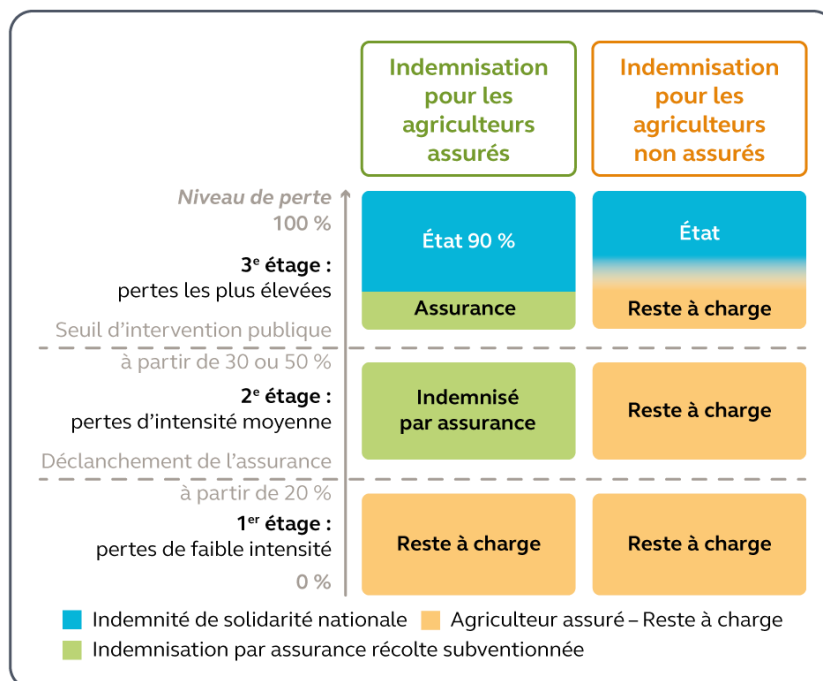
Indemnisation pour les agriculteurs assurés

Indemnisation pour les agriculteurs non assurés

Niveau de perte
100 %

3$^{e}$ étage : pertes les plus élevées

État 90 %

Assurance

État

Reste à charge

Seuil d'intervention publique à partir de 30 ou 50 %

2$^{e}$ étage : pertes d'intensité moyenne

Indemnisé par assurance

Reste à charge

Déclanchement de l'assurance à partir de 20 %

1$^{er}$ étage : pertes de faible intensité

0 %

Reste à charge

Reste à charge

Indemnité de solidarité nationale

Agriculteur assuré – Reste à charge

Indemnisation par assurance récolte subventionnée